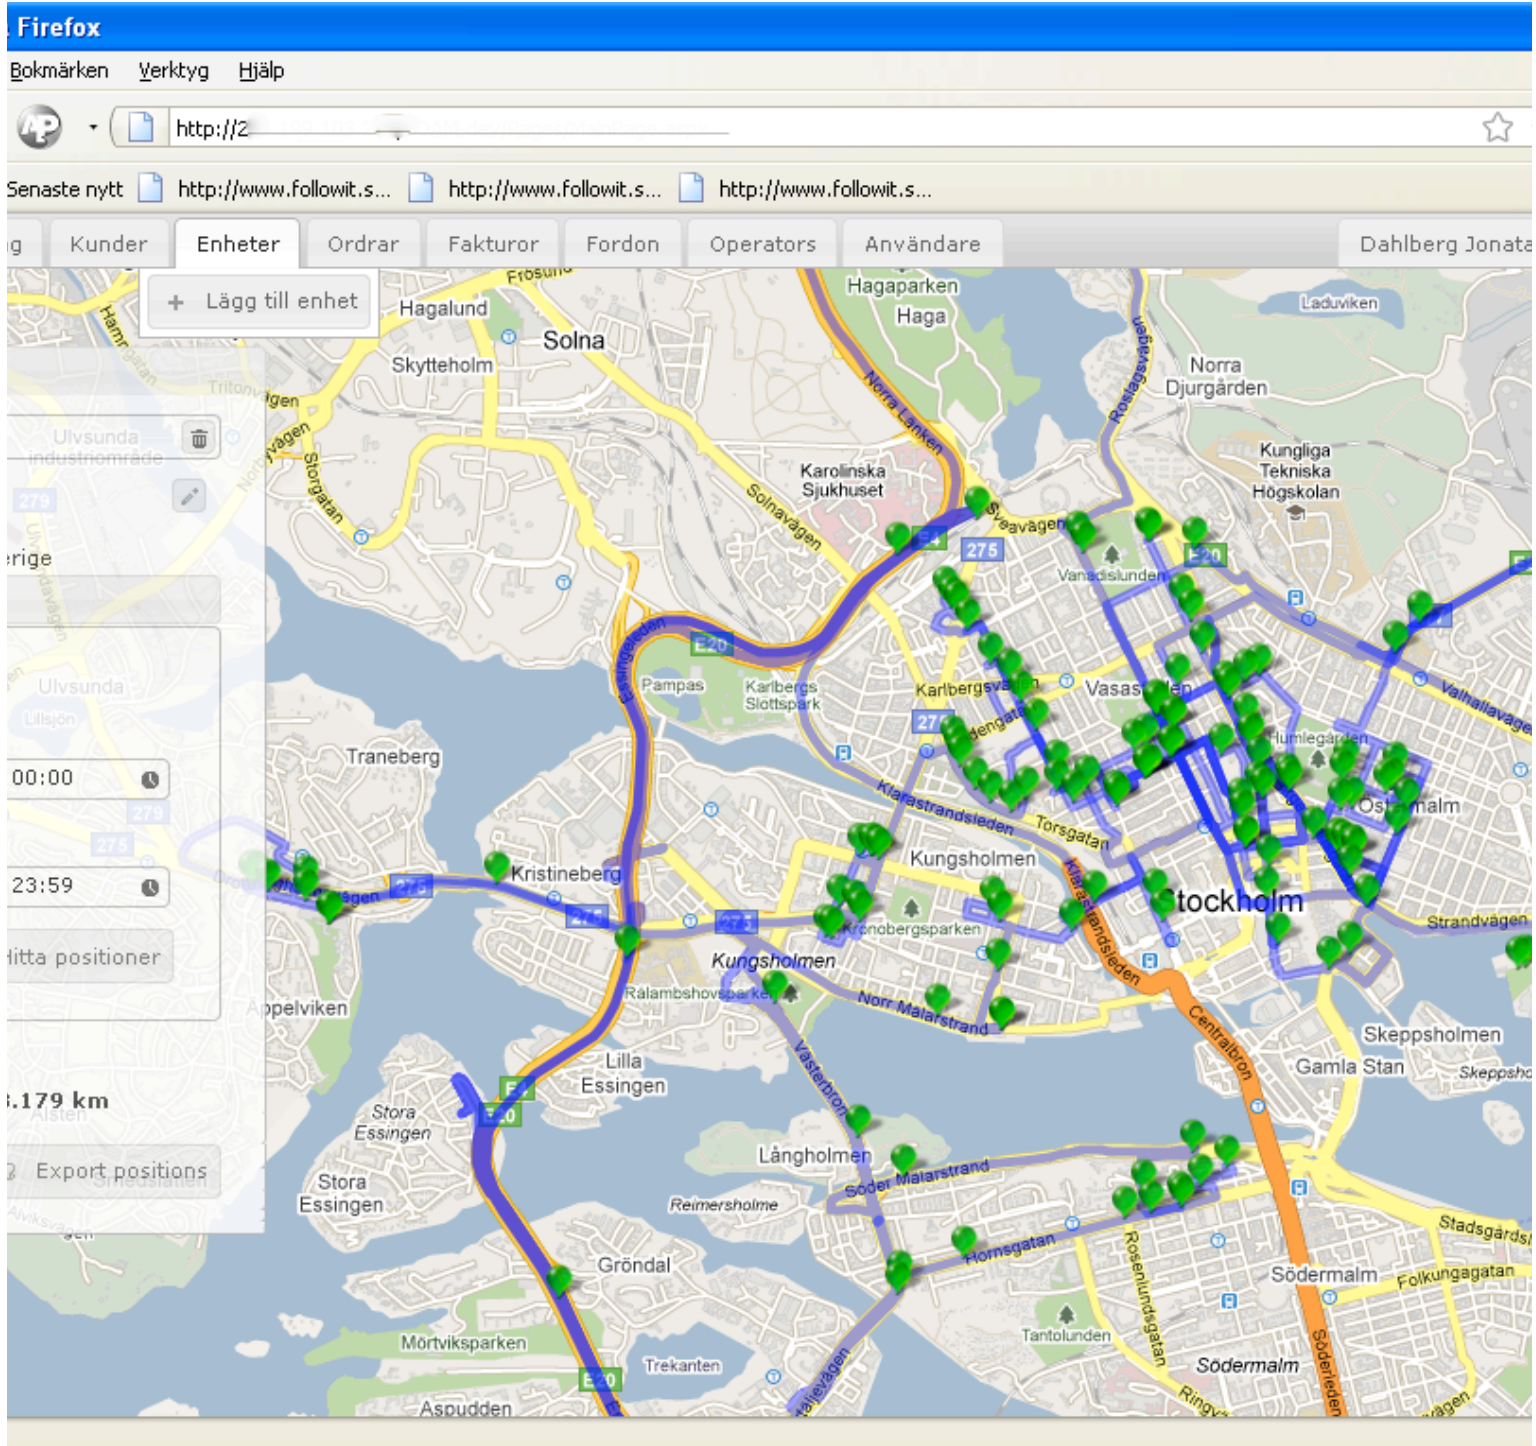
Firefox

Bokmärken Verktyg Hjälp

http://2

Senaste nytt http://www.followit.s... http://www.followit.s... http://www.followit.s...

g Kunder Enheter Ordrar Fakturor Fordon Operators Användare Dahlberg Jonata

+ Lägg till enhet

Ulvsunda industriområde

erige

Ulvsunda

00:00

23:59

Hitta positioner

.179 km

Export positions

Hagalund Solna Skytteholm Hagaparken Haga Norra Djurgården Laduviken Kungliga Tekniska Högskolan Karolinska Sjukhuset Norra Länken Solnavägen Sveavägen Vanadislunden Karlbergsvägen Vasastaden Pampas Karlbergs Slottspark Traneberg Kristineberg Klarastrandsleden Torsgatan Kungsholmen Stockholm Humlegården Östermalm Valhallavägen Strandvägen Kronobergsparken Kungsholmen Rålambshovsparken Norr Mälarstrand Västerbron Centralbron Skeppsholmen Gamla Stan Lilla Essingen Stora Essingen Stora Essingen Långholmen Söder Mälarstrand Reimersholme Hornsgatan Rosenlundsgatan Södermalm Folkungagatan Stadsgårdsl Gröndal Mörtviksparken Trekanten Tantolunden Södermalm Söderleden Aspudden Essingeleden Storgatan Roslagsvägen Hamngatan E20 E4 275 279 Frösunda Tritonvägen Ålsten Appelviken Lillsjön